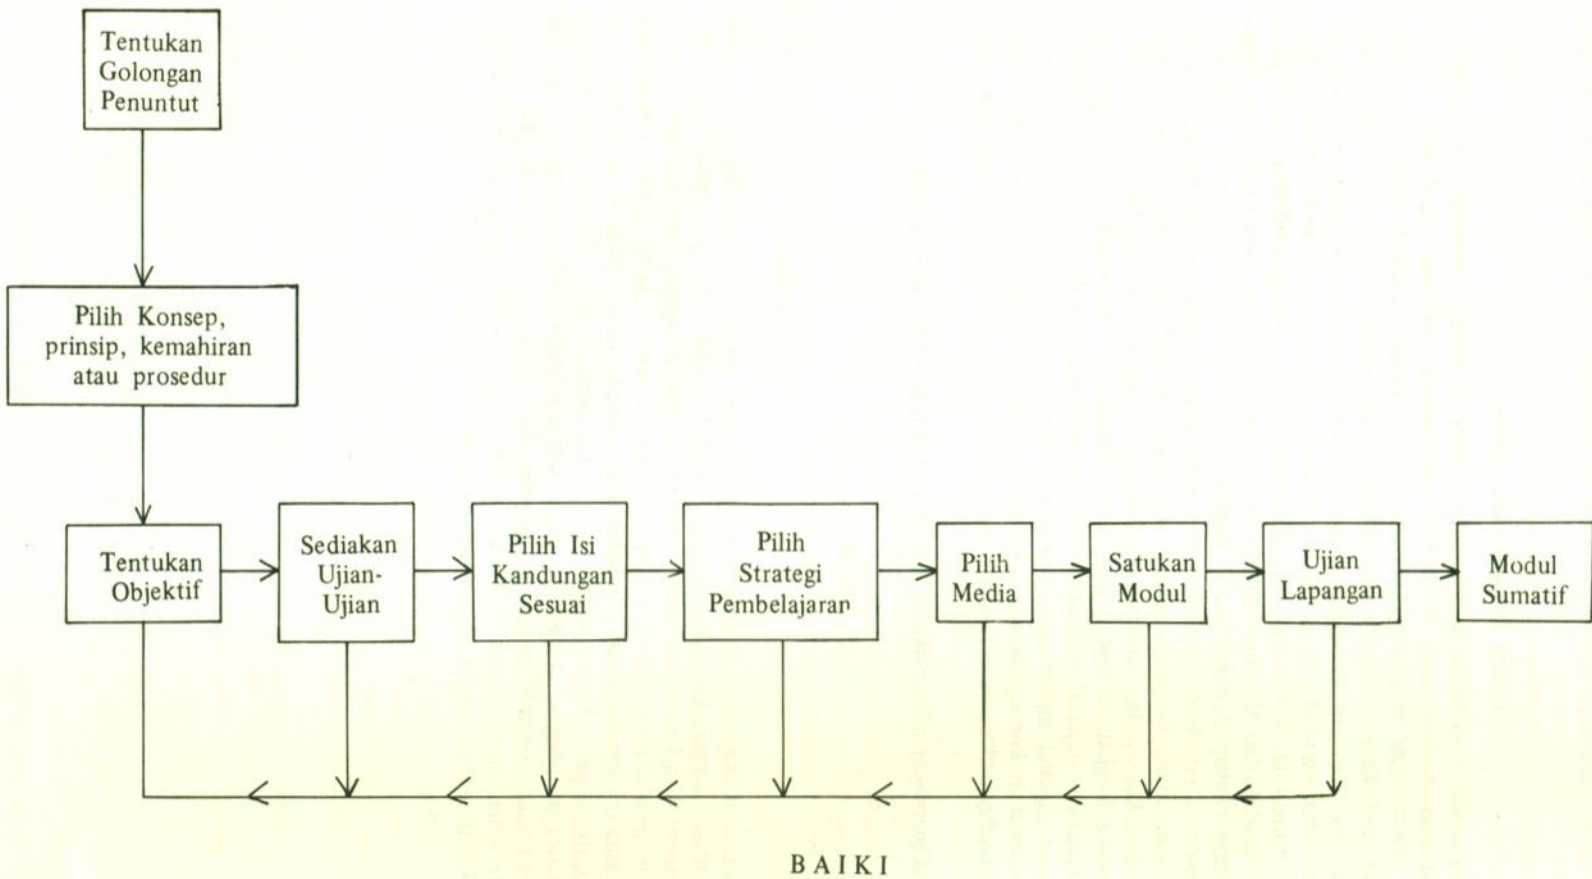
Tentukan Golongan Penuntut

Pilih Konsep, prinsip, kemahiran atau prosedur

Tentukan Objektif

Sediakan Ujian-Ujian

Pilih Isi Kandungan Sesuai

Pilih Strategi Pembelajaran

Pilih Media

Satukan Modul

Ujian Lapangan

Modul Sumatif

BAIKI